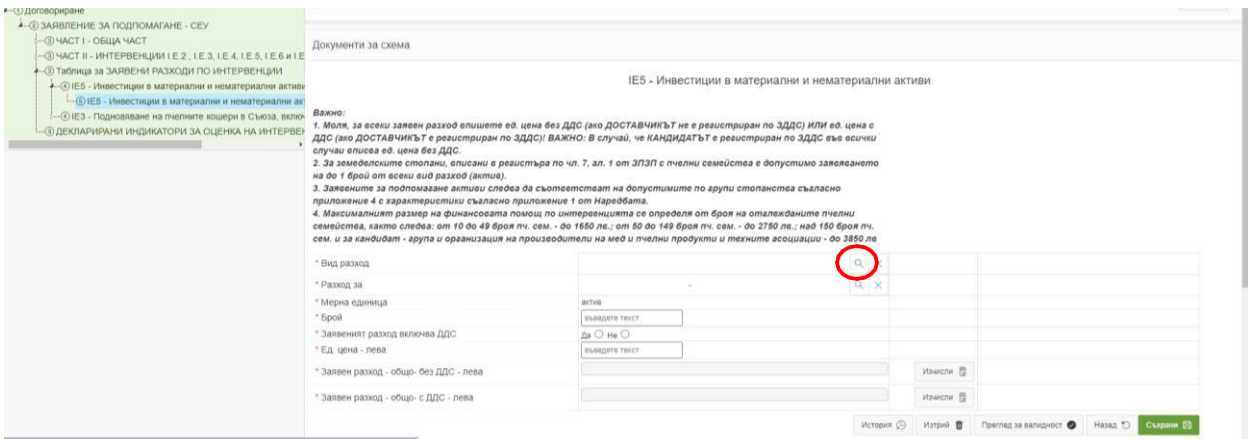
①Договориране
② ЗАЯВЛЕНИЕ ЗА ПОДПОМАГАНЕ - СЕУ
③ ЧАСТ I - ОБЩА ЧАСТ
③ ЧАСТ II - ИНТЕРВЕНЦИИ I.E.2 , I.E.3, I.E.4, I.E.5, I.E.6 и I.E
③ Таблица за ЗАЯВЕНИ РАЗХОДИ ПО ИНТЕРВЕНЦИИ
④ IE5 - Инвестиции в материални и нематериални активи
⑤ IE5 - Инвестиции в материални и нематериални акт
④ IE3 - Подновяване на пчелните кошери в Съюза, включ
③ ДЕКЛАРИРАНИ ИНДИКАТОРИ ЗА ОЦЕНКА НА ИНТЕРВЕН

Документи за схема

IE5 - Инвестиции в материални и нематериални активи

Важно:
1. Моля, за всеки заявен разход впишете ед. цена без ДДС (ако ДОСТАВЧИКЪТ не е регистриран по ЗДДС) ИЛИ ед. цена с ДДС (ако ДОСТАВЧИКЪТ е регистриран по ЗДДС)! ВАЖНО: В случай, че КАНДИДАТЪТ е регистриран по ЗДДС във всички случаи вписва ед. цена без ДДС.
2. За земеделските стопани, вписани в регистъра по чл. 7, ал. 1 от ЗПЗП с пчелни семейства е допустимо заявяването на до 1 брой от всеки вид разход (актив).
3. Заявените за подпомагане активи следва да съответстват на допустимите по групи стопанства съгласно приложение 4 с характеристики съгласно приложение 1 от Наредбата.
4. Максималният размер на финансовата помощ по интервенцията се определя от броя на отглежданите пчелни семейства, както следва: от 10 до 49 броя пч. сем. - до 1650 лв.; от 50 до 149 броя пч. сем. - до 2750 лв.; над 150 броя пч. сем. и за кандидат - група и организация на производители на мед и пчелни продукти и техните асоциации - до 3850 лв

* Вид разход
* Разход за
* Мерна единица
актив
* Брой
въведете текст
* Заявеният разход включва ДДС
Да ○ Не ○
* Ед. цена - лева
въведете текст
* Заявен разход - общо- без ДДС - лева
Изчисли
* Заявен разход - общо- с ДДС - лева
Изчисли

История
Изтрий
Преглед за валидност
Назад
Съхрани